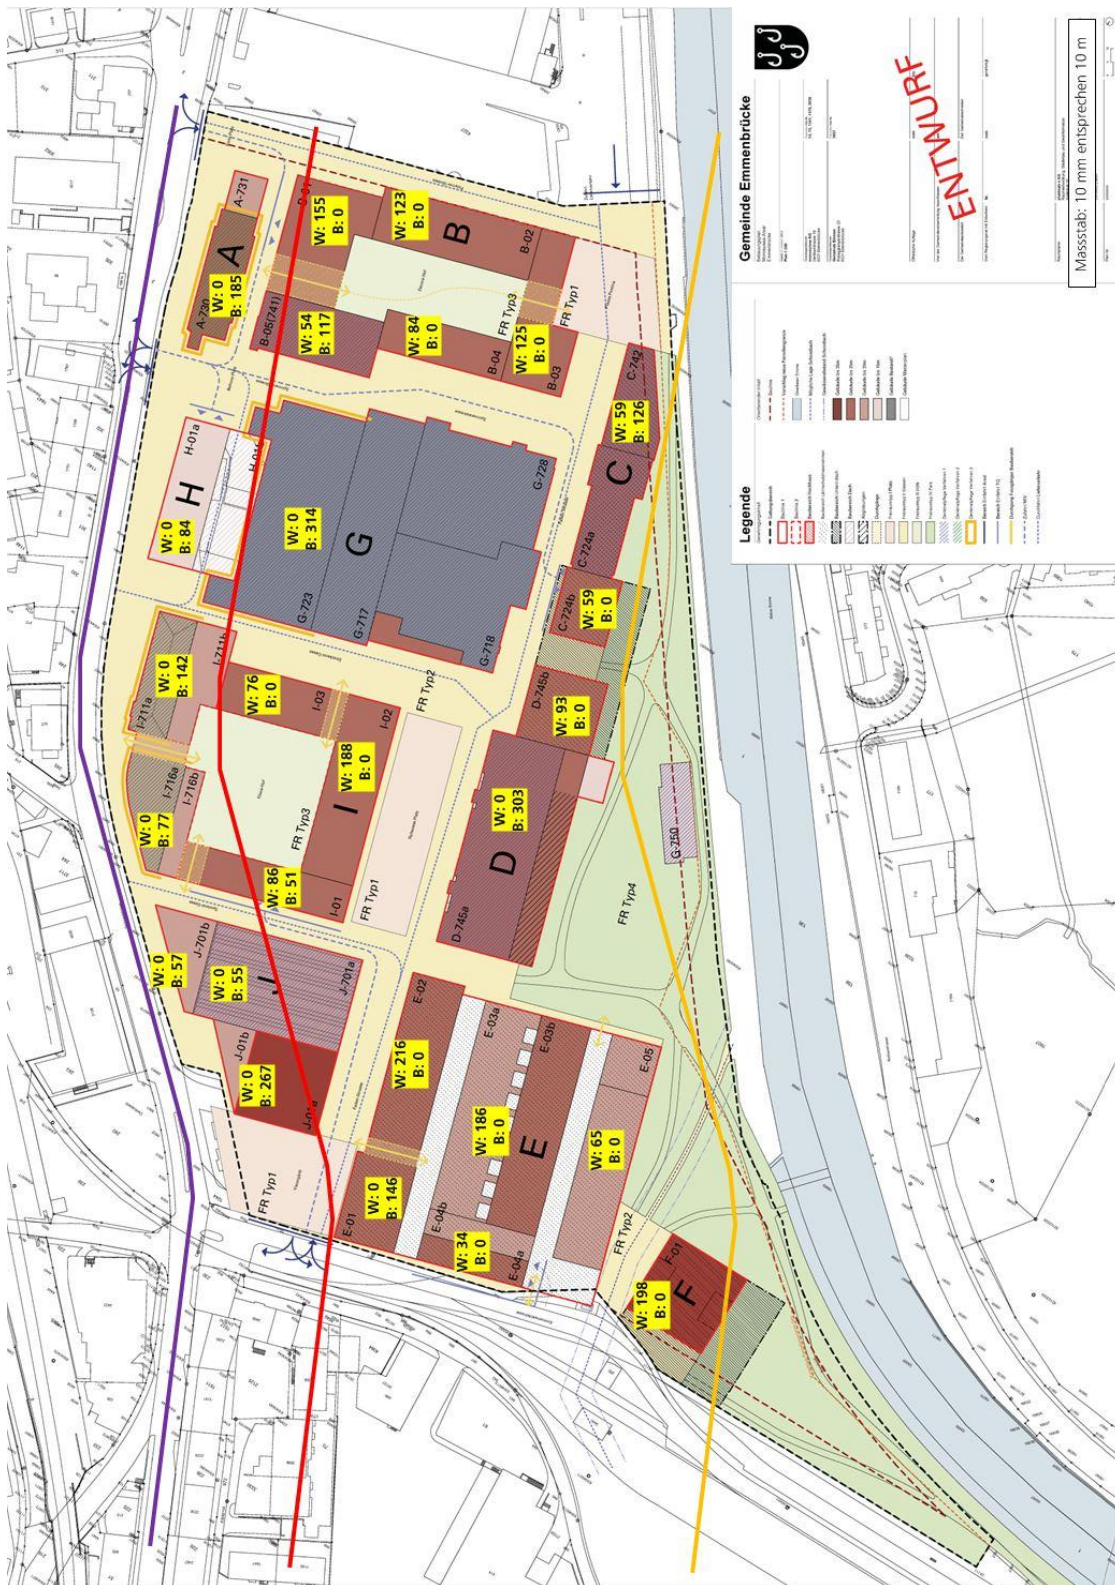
Gemeinde Emmenbrücke

ENTWURF

Massstab: 10 mm entsprechen 10 m

Legende

A
W: 0
B: 185
A-731
A-730

B
W: 155
B: 0
W: 123
B: 0
W: 54
B: 117
W: 84
B: 0
W: 125
B: 0
B-05(741)
B-04
B-03
B-02
FR Typ3
FR Typ1

C
W: 59
B: 126
C-742
C-724a
C-724b
W: 59
B: 0

H
W: 0
B: 84
H-01a

G
W: 0
B: 314
G-723
G-717
G-718
G-728

I
W: 0
B: 142
I-711a
I-711b
W: 76
B: 0
I-03
I-02
W: 188
B: 0
I-716a
I-716b
W: 0
B: 77
FR Typ3
W: 86
B: 51
I-01
FR Typ2
FR Typ1

D
W: 93
B: 0
D-745b
W: 0
B: 303
D-745a

G-750
FR Typ4

J
W: 0
B: 57
J-701b
W: 0
B: 55
J-701a
J-01b
W: 0
B: 267
J-01a

E
W: 216
B: 0
E-02
E-03a
E-03b
W: 186
B: 0
W: 65
B: 0
E-05
W: 0
B: 146
E-04b
E-01
W: 34
B: 0
E-04a
FR Typ1
FR Typ2

F
W: 198
B: 0
F-01